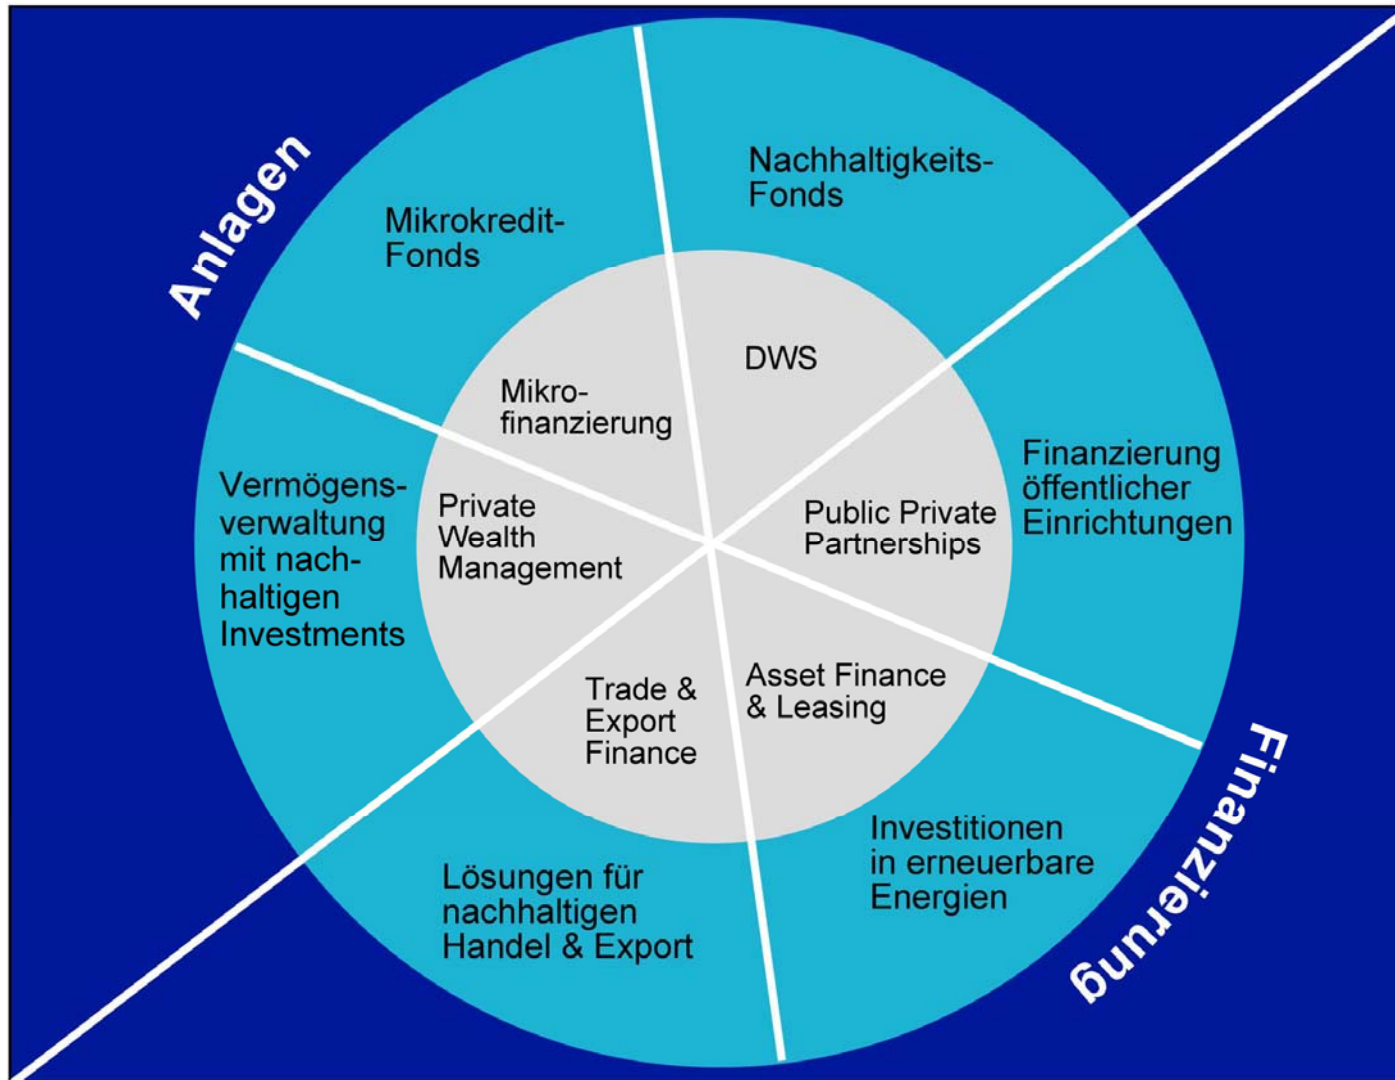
Anlagen

Mikrokredit-Fonds

Nachhaltigkeits-Fonds

DWS

Mikrofinanzierung

Finanzierung öffentlicher Einrichtungen

Public Private Partnerships

Vermögensverwaltung mit nachhaltigen Investments

Private Wealth Management

Trade & Export Finance

Asset Finance & Leasing

Investitionen in erneuerbare Energien

Lösungen für nachhaltigen Handel & Export

Finanzierung